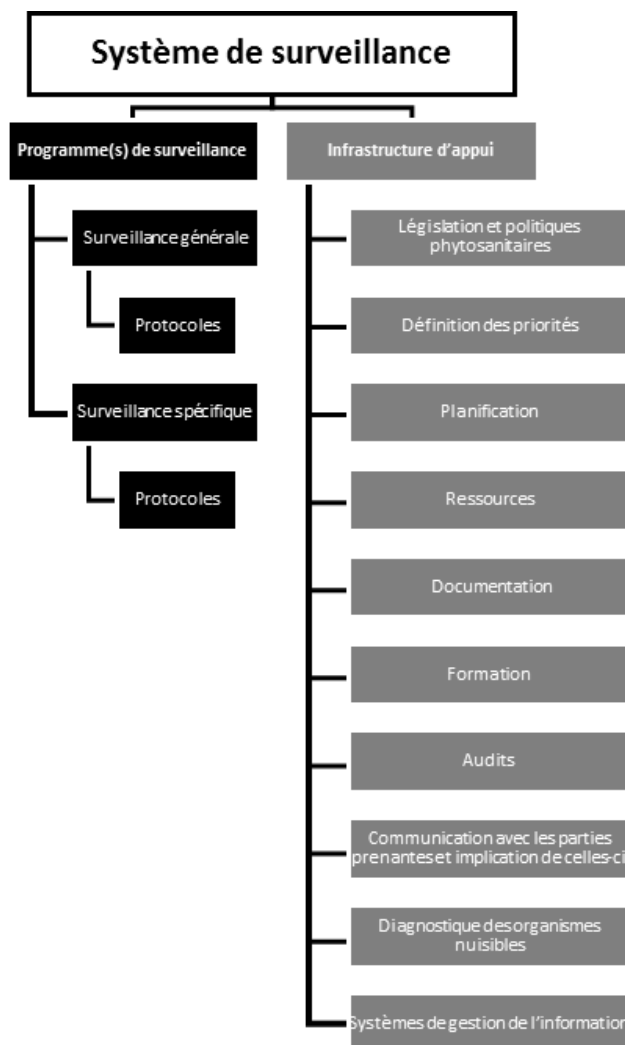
Système de surveillance

Programme(s) de surveillance

Surveillance générale

Protocoles

Surveillance spécifique

Protocoles

Infrastructure d'appui

Législation et politiques phytosanitaires

Définition des priorités

Planification

Ressources

Documentation

Formation

Audits

Communication avec les parties prenantes et implication de celles-ci

Diagnostique des organismes nuisibles

Systèmes de gestion de l'information